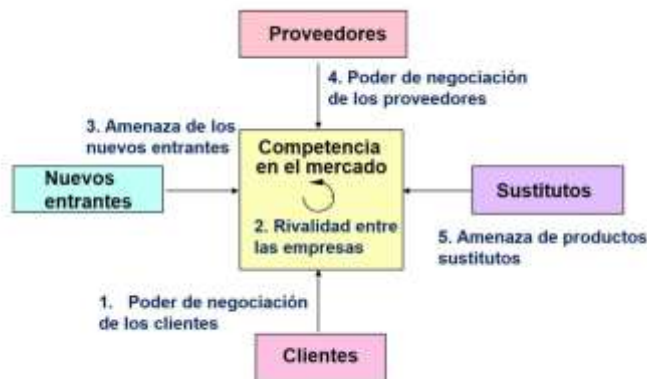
Proveedores

4. Poder de negociación de los proveedores

3. Amenaza de los nuevos entrantes

Nuevos entrantes

Competencia en el mercado

2. Rivalidad entre las empresas

Sustitutos

5. Amenaza de productos sustitutos

1. Poder de negociación de los clientes

Clientes